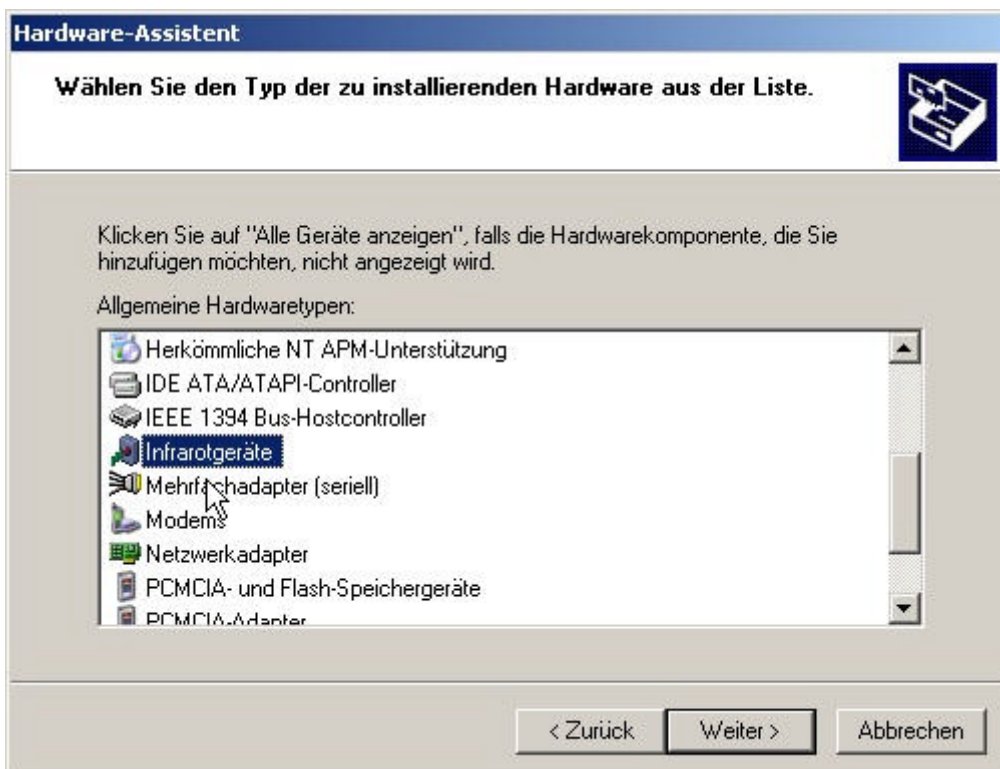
Hardware-Assistent

Wählen Sie den Typ der zu installierenden Hardware aus der Liste.

Klicken Sie auf "Alle Geräte anzeigen", falls die Hardwarekomponente, die Sie hinzufügen möchten, nicht angezeigt wird.

Allgemeine Hardwaretypen:

Herkömmliche NT APM-Unterstützung
IDE ATA/ATAPI-Controller
IEEE 1394 Bus-Hostcontroller
Infrarotgeräte
Mehrf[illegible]chadapter (seriell)
Modems
Netzwerkadapter
PCMCIA- und Flash-Speichergeräte
PCMCIA-Adapter

< Zurück
Weiter >
Abbrechen